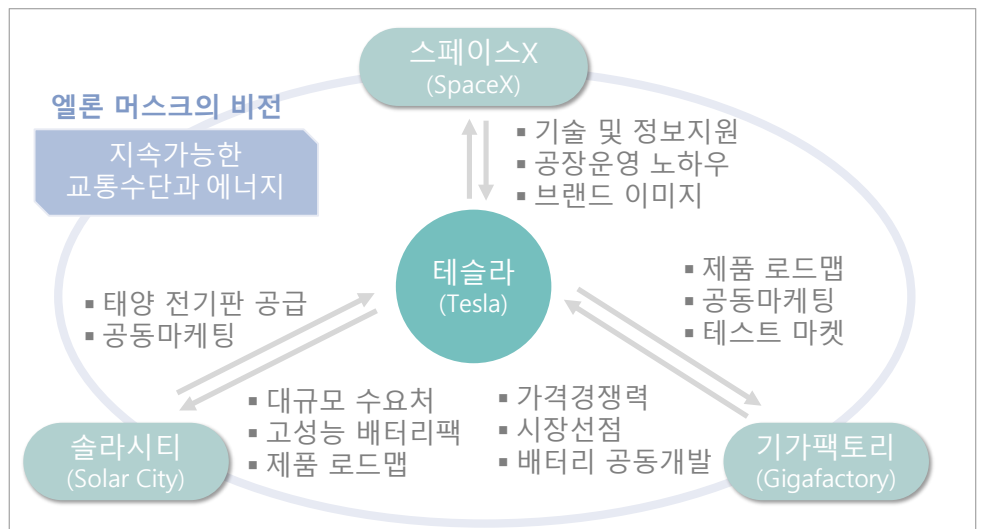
스페이스X
(SpaceX)

엘론 머스크의 비전

지속가능한
교통수단과 에너지

▪ 기술 및 정보지원
▪ 공장운영 노하우
▪ 브랜드 이미지

테슬라
(Tesla)

▪ 제품 로드맵
▪ 공동마케팅
▪ 테스트 마켓

▪ 태양 전기판 공급
▪ 공동마케팅

▪ 대규모 수요처
▪ 고성능 배터리팩
▪ 제품 로드맵

▪ 가격경쟁력
▪ 시장선점
▪ 배터리 공동개발

솔라시티
(Solar City)

기가팩토리
(Gigafactory)